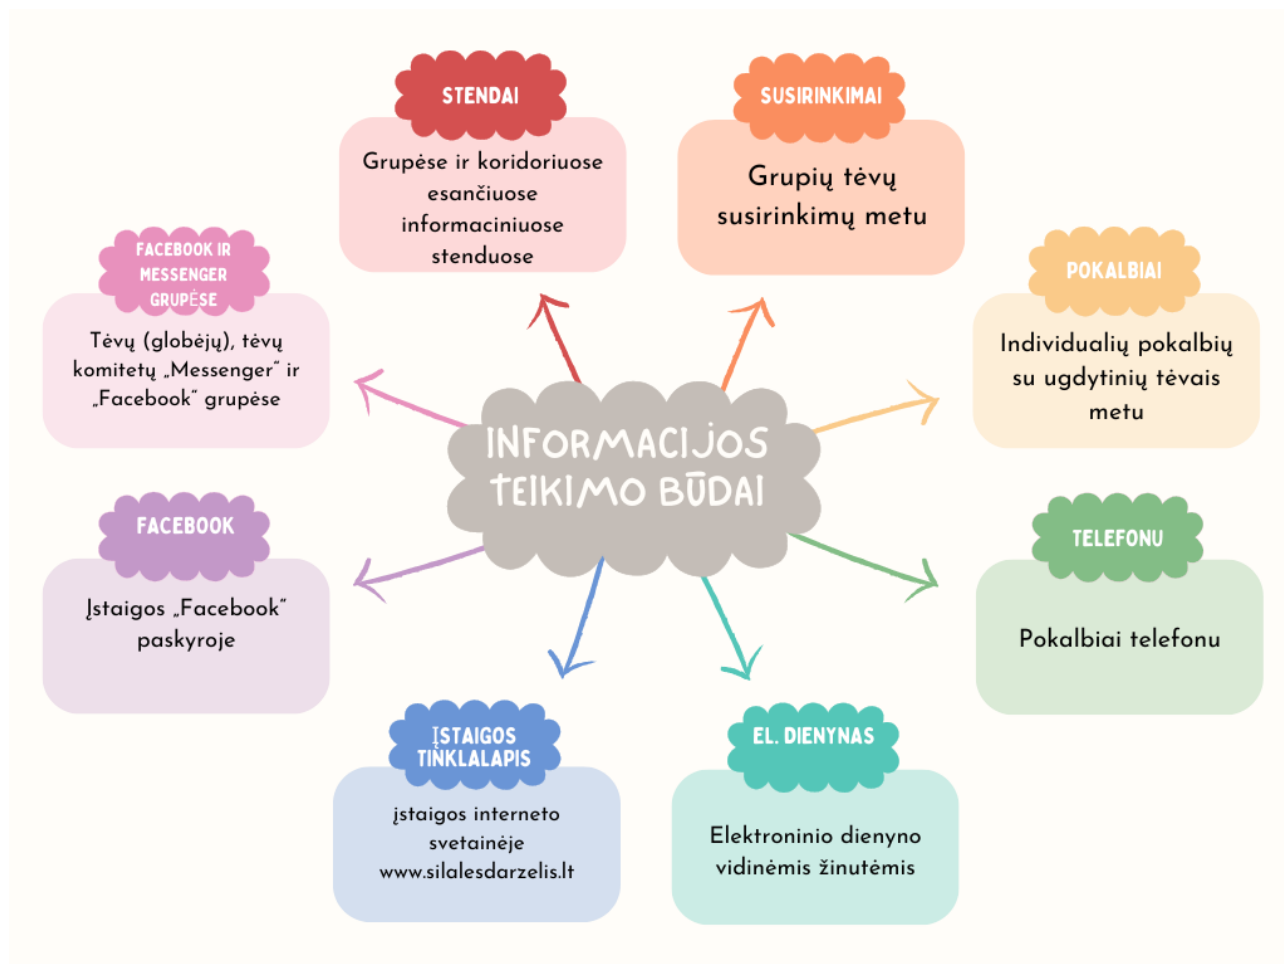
INFORMACIJOS TEIKIMO BŪDAI

STENDAI

Grupėse ir koridoriuose esančiuose informaciniuose stenduose

SUSIRINKIMAI

Grupių tėvų susirinkimų metu

POKALBIAI

Individualių pokalbių su ugdytinių tėvais metu

TELEFONU

Pokalbiai telefonu

EL. DIENYNAS

Elektroninio dienyno vidinėmis žinutėmis

ĮSTAIGOS TINKLALAPIS

įstaigos interneto svetainėje www.silalesdarzelis.lt

FACEBOOK

Įstaigos „Facebook" paskyroje

FACEBOOK IR MESSENGER GRUPĖSE

Tėvų (globėjų), tėvų komitetų „Messenger" ir „Facebook" grupėse